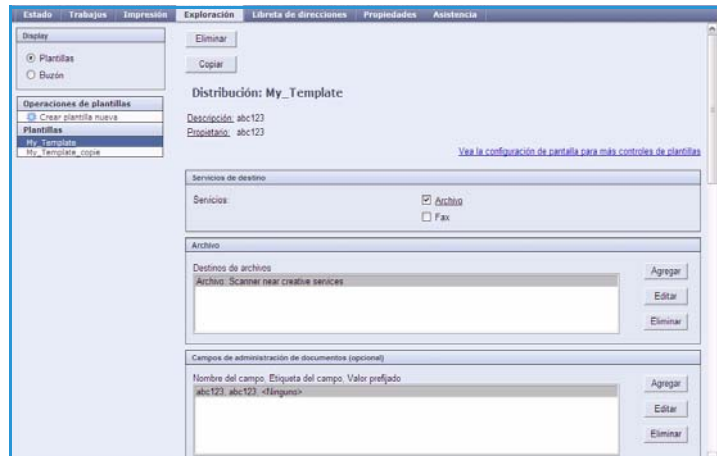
Estado Trabajos Impresión Exploración Libreta de direcciones Propiedades Asistencia

Display

Plantillas

Buzón

Operaciones de plantillas

Crear plantilla nueva

Plantillas

My_Template

My_Template_copie

Eliminar

Copiar

Distribución: My_Template

Descripción: abc123

Propietario: abc123

Vea la configuración de pantalla para más controles de plantillas

Servicios de destino

Servicios:

Archivo

Fax

Archivo

Destinos de archivos

Archivo: Scanner near creative services

Agregar

Editar

Eliminar

Campos de administración de documentos (opcional)

Nombre del campo, Etiqueta del campo, Valor prefijado

abc123, abc123, <Ninguno>

Agregar

Editar

Eliminar